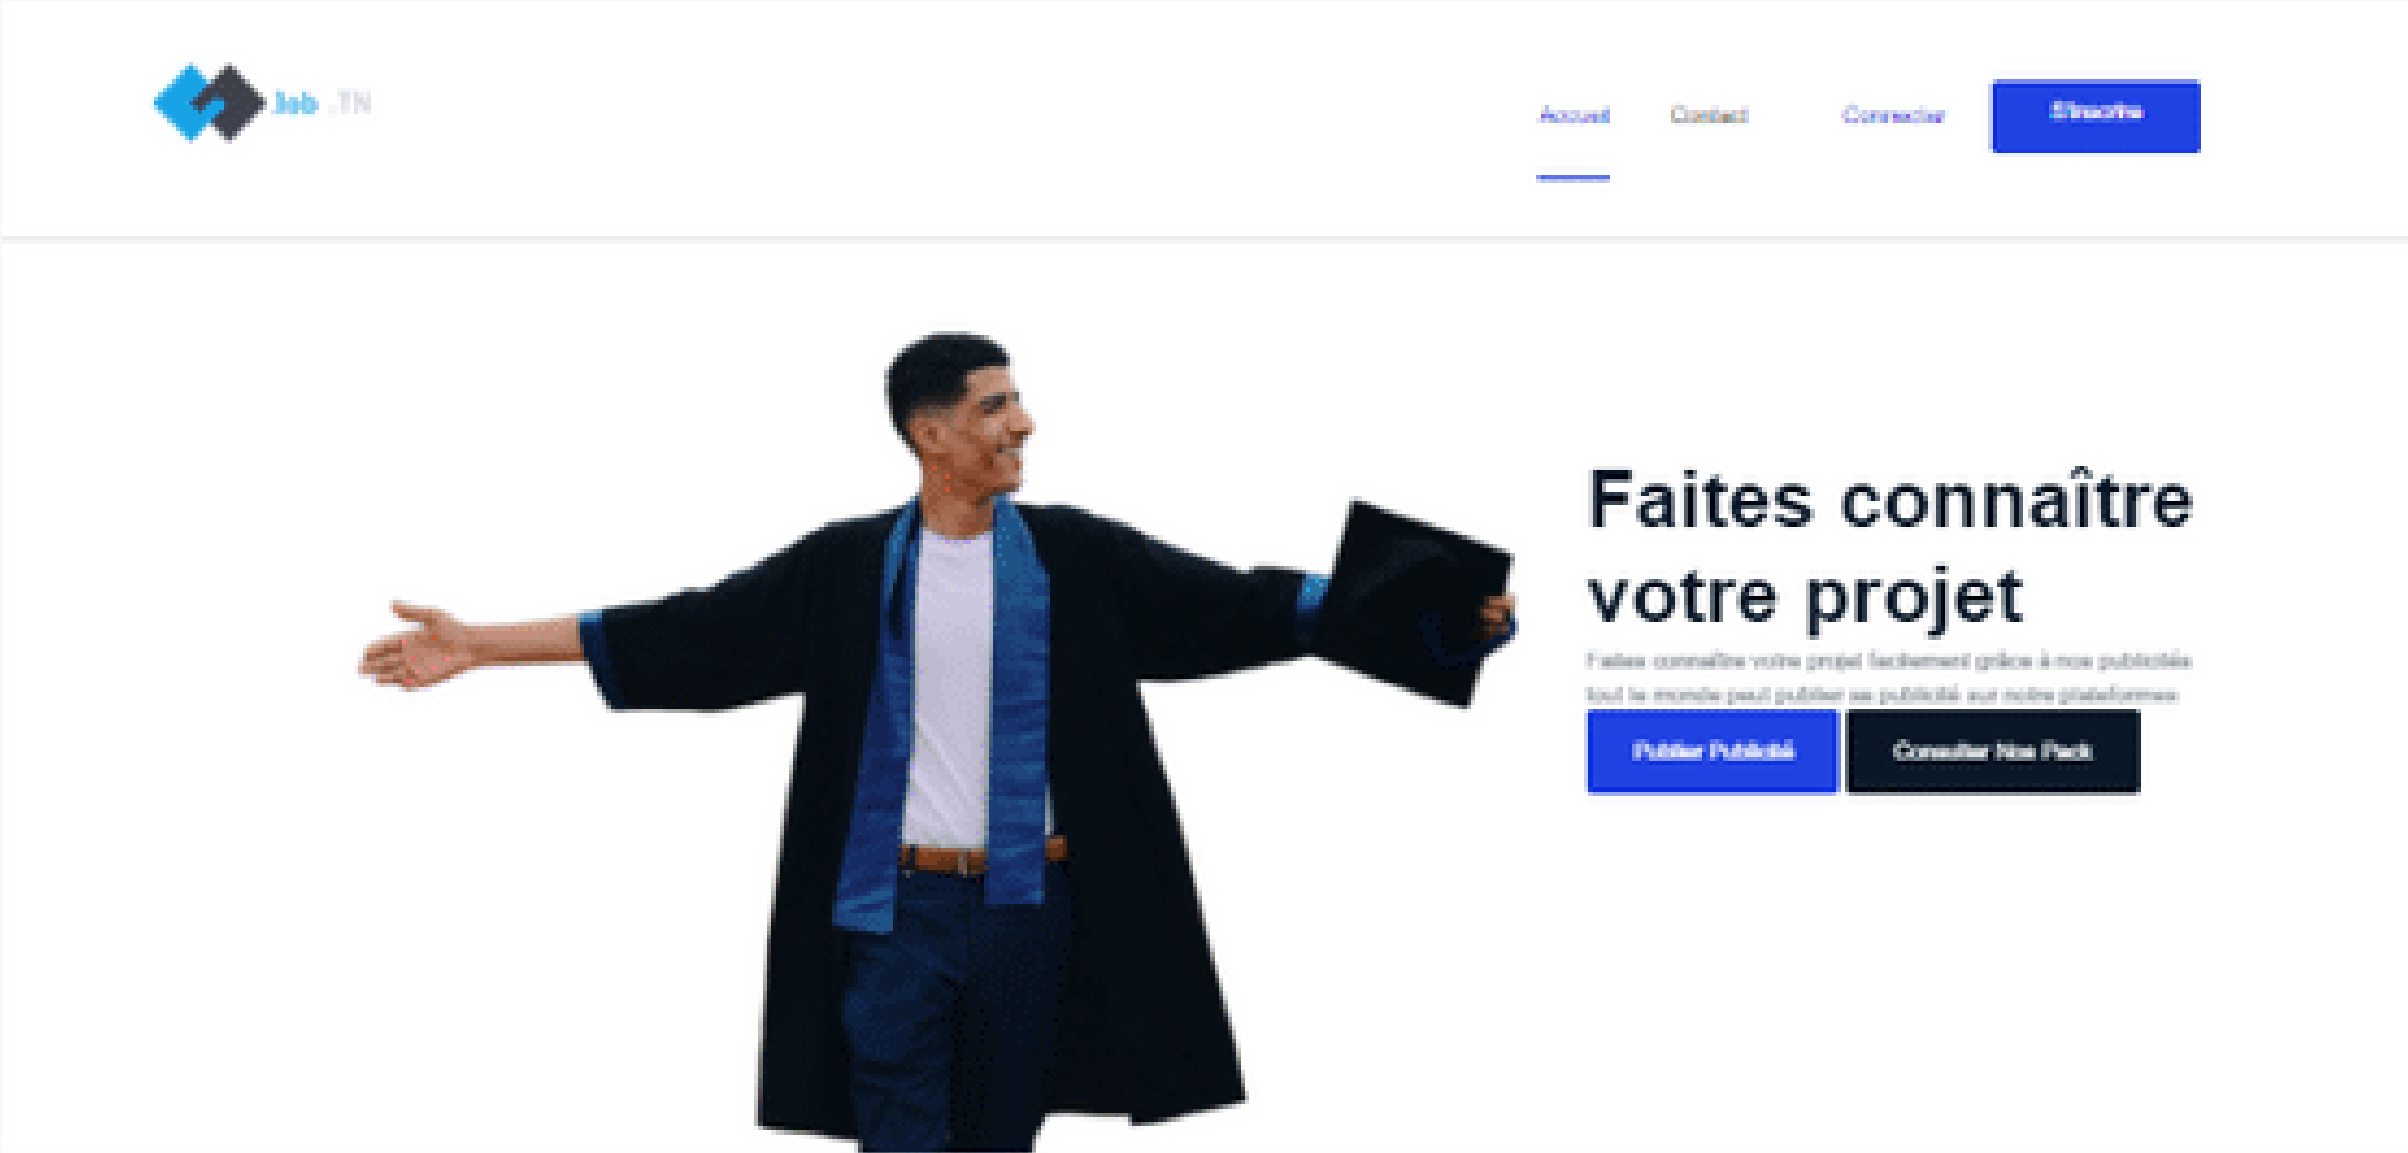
Job .TN

Accueil Contact Connecter S'inscrire

Faites connaître votre projet

Faites connaître votre projet facilement grâce à nos publicités tout le monde peut publier sa publicité sur notre plateformes

Publier Publicité Consulter Nos Pack